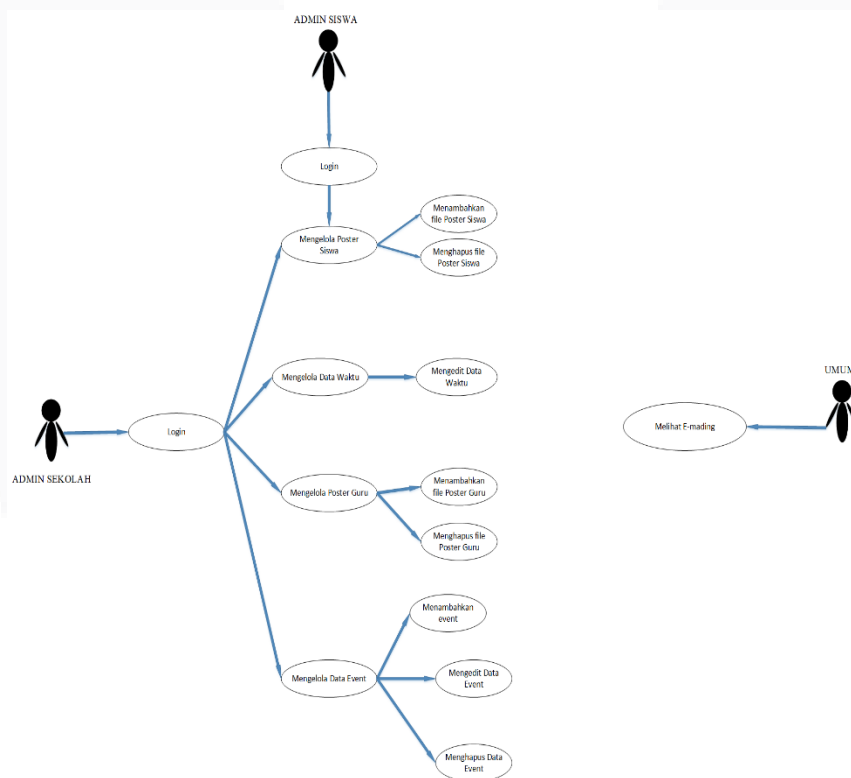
ADMIN SISWA

Login

Mengelola Poster Siswa

Menambahkan file Poster Siswa

Menghapus file Poster Siswa

Mengelola Data Waktu

Mengedit Data Waktu

UMUM

Melihat E-mading

ADMIN SEKOLAH

Login

Mengelola Poster Guru

Menambahkan file Poster Guru

Menghapus file Poster Guru

Menambahkan event

Mengelola Data Event

Mengedit Data Event

Menghapus Data Event